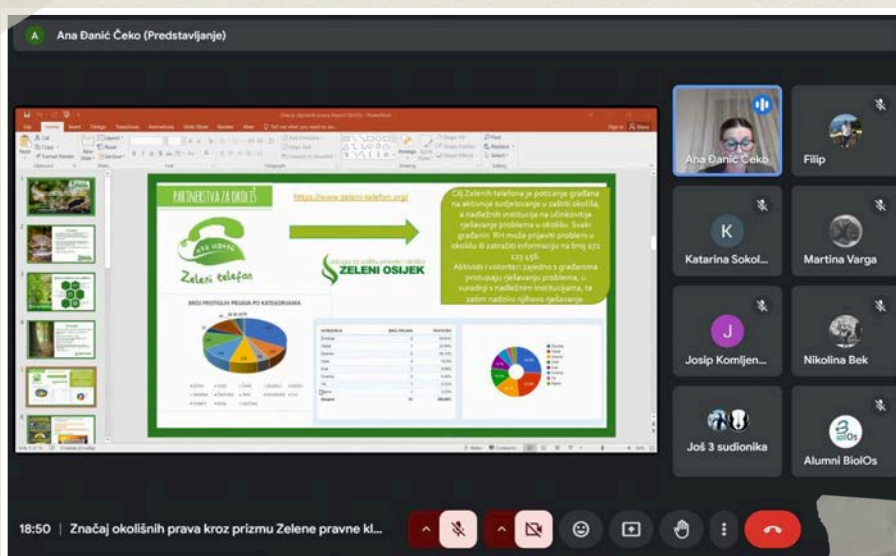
A Ana Đanić Čeko (Predstavljanje)

PARTNERSTVA ZA OKOLIŠ

https://www.zeleni-telefon.org/

Cilj Zelenih telefona je poticanje građana na aktivnije sudjelovanje u zaštiti okoliša, a nadležnih institucija na učinkovitije rješavanje problema u okolišu. Svaki građanin RH može prijaviti problem u okolišu ili zatražiti informaciju na broj 072 123 456. Aktivisti i volonteri zajedno s građanima pristupaju rješavanju problema, u suradnji s nadležnim institucijama, te zatim nadziru njihovo rješavanje.

Zeleni telefon

ZELENI OSIJEK

BROJ PRISTIGLIH PRIJAVA PO KATEGORIJAMA

Ana Đanić Čeko

Filip

K
Katarina Sokol...

Martina Varga

J
Josip Komljen...

Nikolina Bek

Još 3 sudionika

Alumni BiolOs

18:50 | Značaj okolišnih prava kroz prizmu Zelene pravne kl...